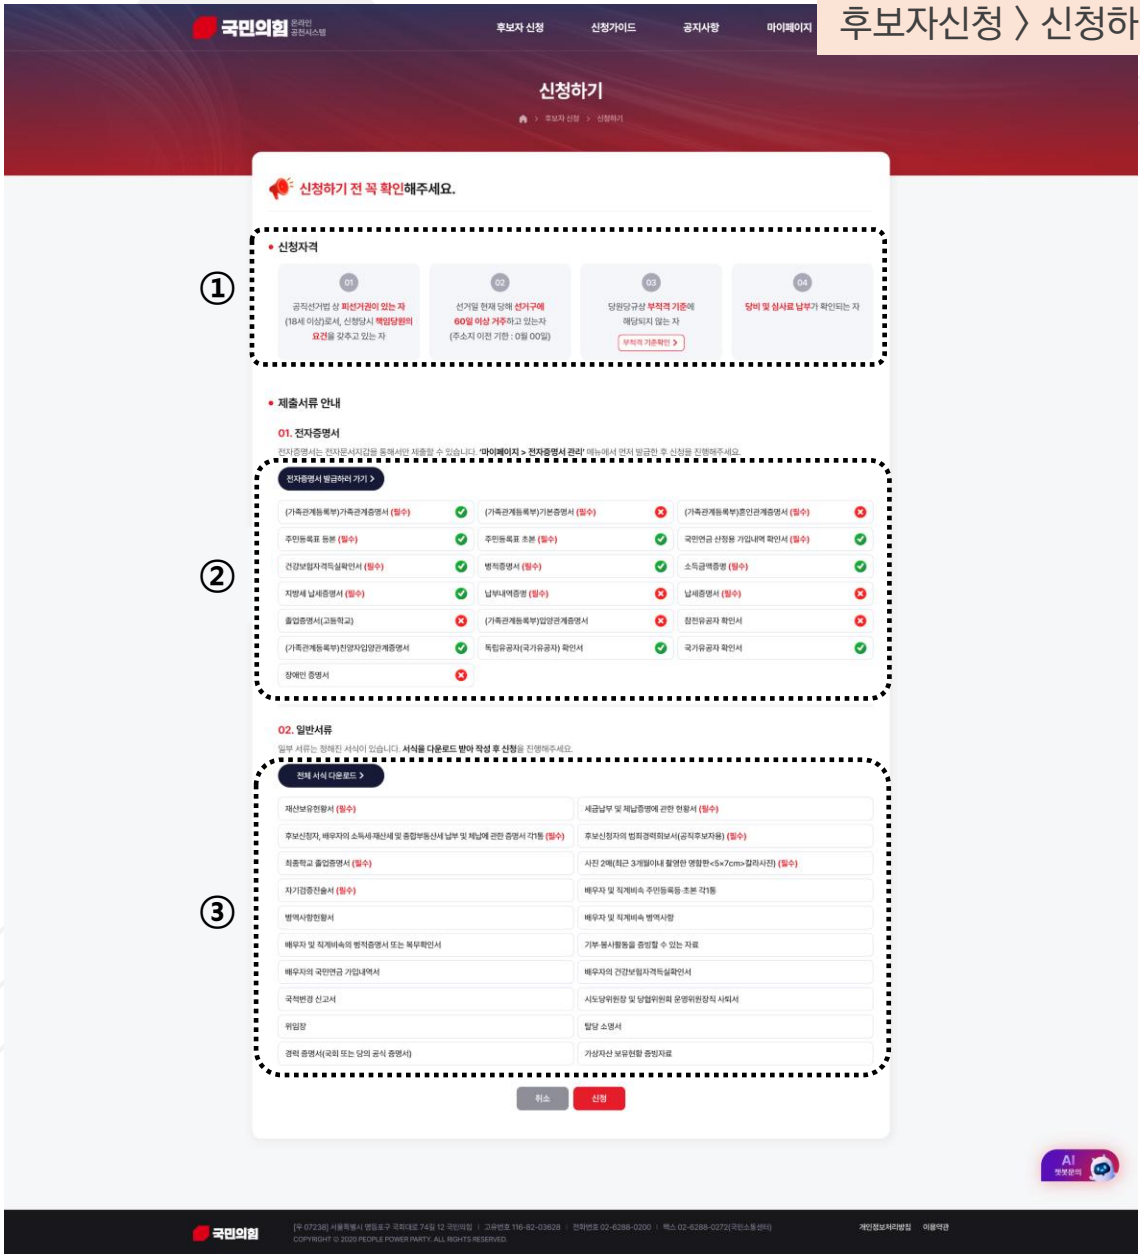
국민의힘 온라인 공천시스템

후보자 신청 신청가이드 공지사항 마이페이지

후보자신청 〉신청하

신청하기

후보자 신청 > 신청하기

신청하기 전 꼭 확인해주세요.

• 신청자격

①

01
공직선거법 상 피선거권이 있는 자 (18세 이상)로서, 신청당시 책임당원의 요건을 갖추고 있는 자

02
선거일 현재 당해 선거구에 60일 이상 거주하고 있는자 (주소지 이전 기한 : 0월 00일)

03
당원당규상 부적격 기준에 해당되지 않는 자
부적격 기준확인 >

04
당비 및 심사료 납부가 확인되는 자

• 제출서류 안내

01. 전자증명서

전자증명서는 전자문서지갑을 통해서만 제출할 수 있습니다. '마이페이지 > 전자증명서 관리' 메뉴에서 먼저 발급한 후 신청을 진행해주세요.

②

전자증명서 발급하러 가기 >

| | | |
|---|---|---|
| (가족관계등록부)가족관계증명서 (필수) | (가족관계등록부)기본증명서 (필수) | (가족관계등록부)혼인관계증명서 (필수) |
| 주민등록표 등본 (필수) | 주민등록표 초본 (필수) | 국민연금 산정용 가입내역 확인서 (필수) |
| 건강보험자격득실확인서 (필수) | 병적증명서 (필수) | 소득금액증명 (필수) |
| 지방세 납세증명서 (필수) | 납부내역증명 (필수) | 납세증명서 (필수) |
| 졸업증명서(고등학교) | (가족관계등록부)입양관계증명서 | 참전유공자 확인서 |
| (가족관계등록부)친양자입양관계증명서 | 독립유공자(국가유공자) 확인서 | 국가유공자 확인서 |
| 장애인 증명서 | | |

02. 일반서류

일부 서류는 정해진 서식이 있습니다. 서식을 다운로드 받아 작성 후 신청을 진행해주세요.

③

전체 서식 다운로드 >

| | |
|---|---|
| 재산보유현황서 (필수) | 세금납부 및 체납증명에 관한 현황서 (필수) |
| 후보신청자, 배우자의 소득세·재산세 및 종합부동산세 납부 및 체납에 관한 증명서 각1통 (필수) | 후보신청자의 범죄경력회보서(공직후보자용) (필수) |
| 최종학교 졸업증명서 (필수) | 사진 2매(최근 3개월이내 촬영한 명함판<5×7cm>칼라사진) (필수) |
| 자기검증진술서 (필수) | 배우자 및 직계비속 주민등록등·초본 각1통 |
| 병역사항현황서 | 배우자 및 직계비속 병역사항 |
| 배우자 및 직계비속의 범죄증명서 또는 복무확인서 | 기부·봉사활동을 증빙할 수 있는 자료 |
| 배우자의 국민연금 가입내역서 | 배우자의 건강보험자격득실확인서 |
| 국적변경 신고서 | 시도당위원장 및 당협위원회 운영위원장직 사퇴서 |
| 위임장 | 탈당 소명서 |
| 경력 증명서(국회 또는 당의 공식 증명서) | 가상자산 보유현황 증빙자료 |

취소 신청

AI 챗봇문의

국민의힘 [우 07238] 서울특별시 영등포구 국회대로 74길 12 국민의힘 | 고유번호 116-82-03628 | 전화번호 02-6288-0200 | 팩스 02-6288-0272(국민소통센터)
COPYRIGHT © 2020 PEOPLE POWER PARTY. ALL RIGHTS RESERVED.
개인정보처리방침 이용약관